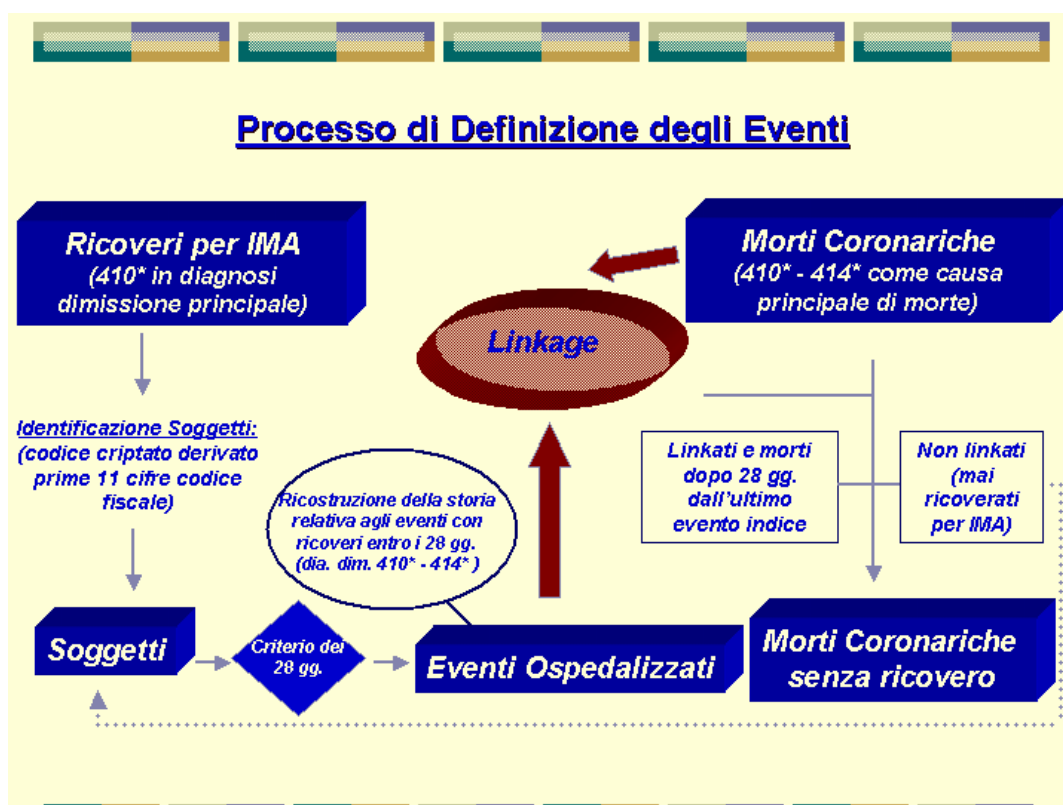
Processo di Definizione degli Eventi

Ricoveri per IMA
(410* in diagnosi dimissione principale)

Morti Coronariche
(410* - 414* come causa principale di morte)

Linkage

Identificazione Soggetti:
(codice criptato derivato prime 11 cifre codice fiscale)

Ricostruzione della storia relativa agli eventi con ricoveri entro i 28 gg. (dia. dim. 410* - 414* )

Linkati e morti dopo 28 gg. dall'ultimo evento indice

Non linkati (mai ricoverati per IMA)

Soggetti

Criterio dei 28 gg.

Eventi Ospedalizzati

Morti Coronariche senza ricovero